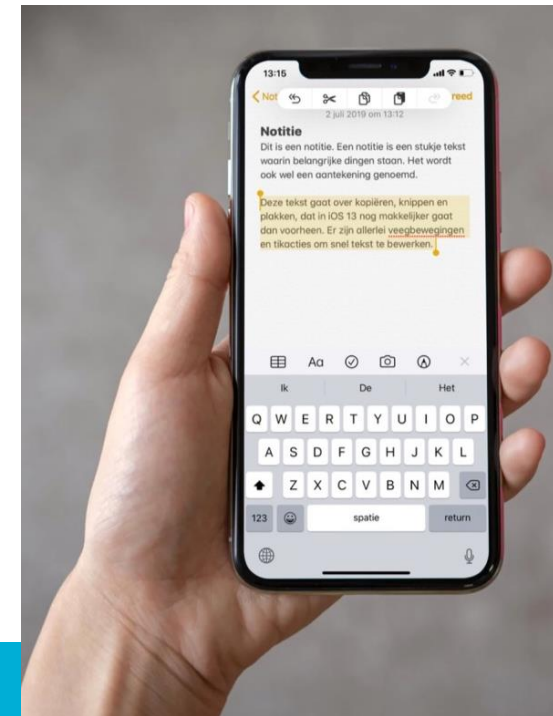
13:15

Not

reed

2 juli 2019 om 13:12

Notitie

Dit is een notitie. Een notitie is een stukje tekst waarin belangrijke dingen staan. Het wordt ook wel een aantekening genoemd.

Deze tekst gaat over kopiëren, knippen en plakken, dat in iOS 13 nog makkelijker gaat dan voorheen. Er zijn allerlei veegbewegingen en tikacties om snel tekst te bewerken.

Aa

Ik De Het

Q W E R T Y U I O P

A S D F G H J K L

Z X C V B N M

123 spatie return